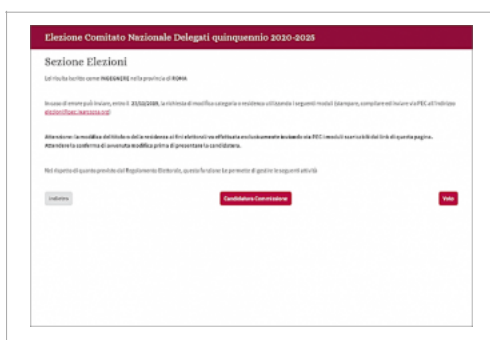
Elezione Comitato Nazionale Delegati quinquennio 2020-2025

Sezione Elezioni

Lei risulta iscritto come INGEGNERE nella provincia di ROMA

In caso di errore può inviare, entro il 23/02/2019, la richiesta di modifica categoria o residenza utilizzando i seguenti moduli (stampare, compilare ed inviare via PEC all'indirizzo elezioni@pec.inarcassa.org)

Attenzione: la modifica del titolo o della residenza ai fini elettorali va effettuata esclusivamente inviando via PEC i moduli scaricabili dai link di questa pagina. Attendere la conferma di avvenuta modifica prima di presentare la candidatura.

Nel rispetto di quanto previsto dal Regolamento Elettorale, questa funzione le permette di gestire le seguenti attività

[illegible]

Candidatura Con mozione

Voto